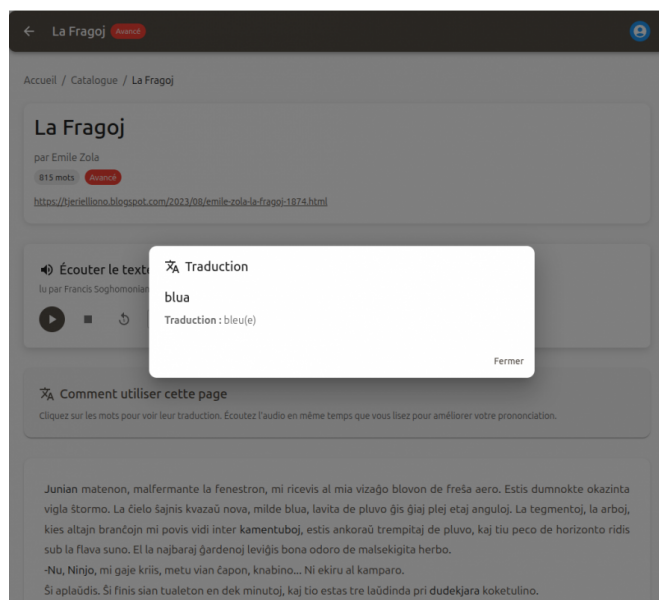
La Fragoj Avancé

Accueil / Catalogue / La Fragoj

La Fragoj

par Emile Zola

815 mots Avancé

https://tjerielliono.blogspot.com/2023/08/emile-zola-la-fragoj-1874.html

Écouter le texte

lu par Francis Soghomonian

Traduction

blua

Traduction : bleu(e)

Fermer

Comment utiliser cette page

Cliquez sur les mots pour voir leur traduction. Écoutez l'audio en même temps que vous lisez pour améliorer votre prononciation.

Junian matenon, malfermante la fenestron, mi ricevis al mia vizaĝo blovon de freŝa aero. Estis dumnokte okazinta vigla ŝtormo. La ĉielo ŝajnis kvazaŭ nova, milde blua, lavita de pluvo ĝis ĝiaj plej etaj anguloj. La tegmentoj, la arboj, kies altajn branĉojn mi povis vidi inter kamentuboj, estis ankoraŭ trempitaj de pluvo, kaj tiu peco de horizonto ridis sub la flava suno. El la najbaraj ĝardenoj leviĝis bona odoro de malsekigita herbo.

-Nu, Ninjo, mi gaje kriis, metu vian ĉapon, knabino... Ni ekiru al kamparo.

Ŝi aplaŭdis. Ŝi finis sian tualeton en dek minutoj, kaj tio estas tre laŭdinda pri dudekjara koketulino.